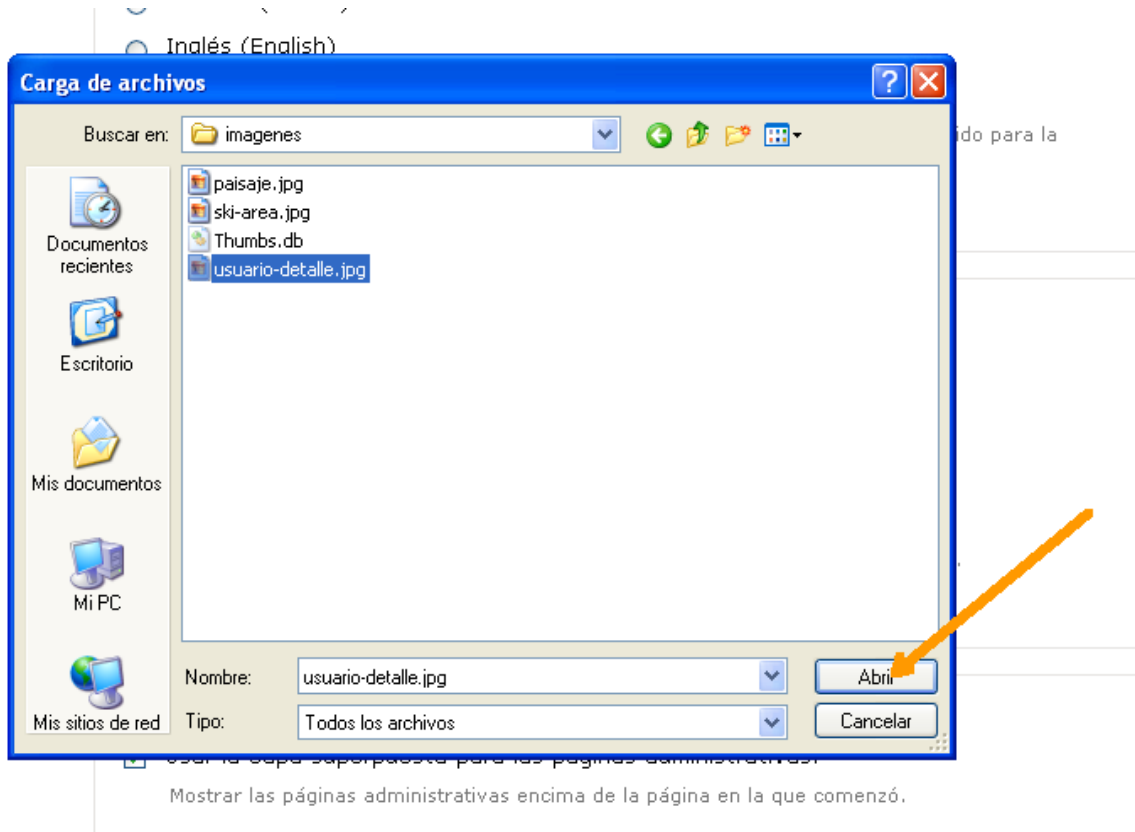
Inglés (English)

ido para la

Carga de archivos

Buscar en: imagenes

Documentos recientes

Escritorio

Mis documentos

Mi PC

Mis sitios de red

paisaje.jpg
ski-area.jpg
Thumbs.db
usuario-detalle.jpg

Nombre: usuario-detalle.jpg

Tipo: Todos los archivos

Abrir

Cancelar

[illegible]

Mostrar las páginas administrativas encima de la página en la que comenzó.